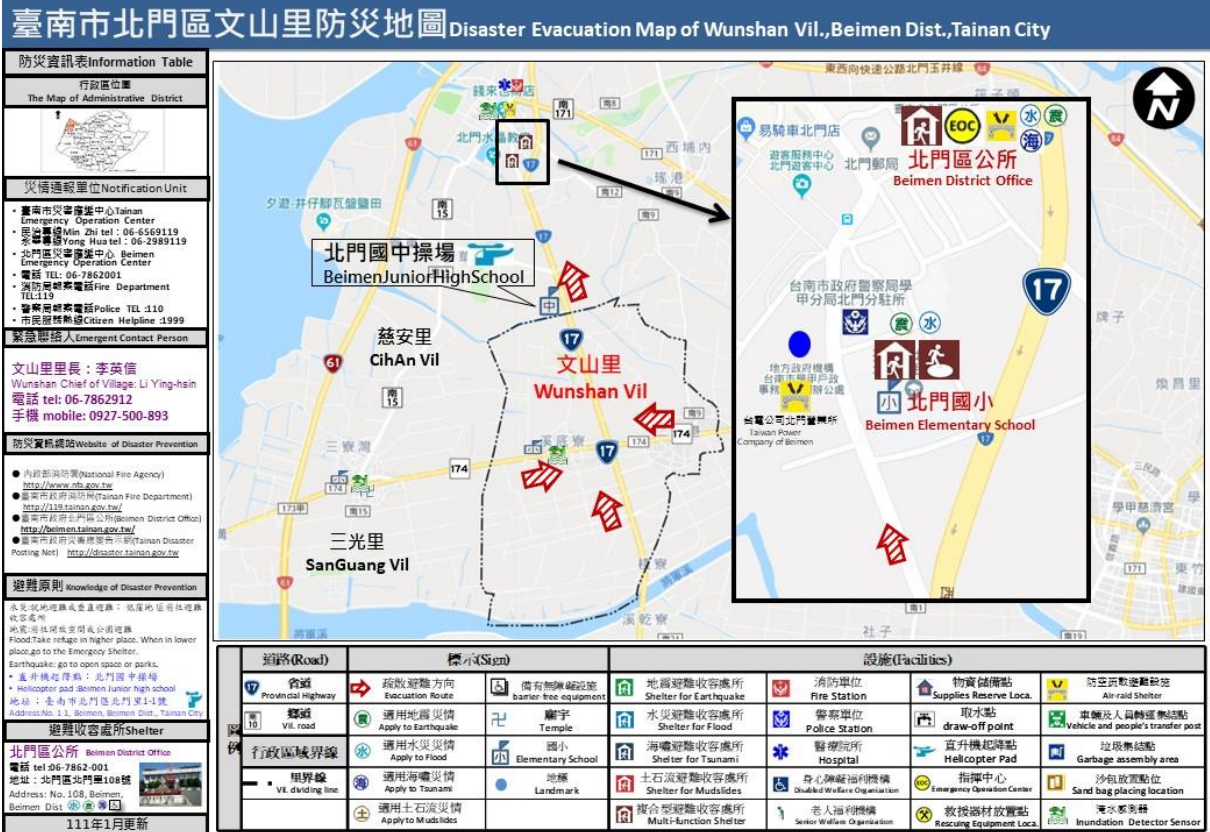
臺南市北門區文山里防災地圖 Disaster Evacuation Map of Wunshan Vil.,Beimen Dist.,Tainan City

防災資訊表 Information Table

行政區位圖
The Map of Administrative District

災情通報單位 Notification Unit

• 臺南市災害應變中心 Tainan Emergency Operation Center
• 民治專線 Min Zhi tel : 06-6569119
永華專線 Yong Hua tel : 06-2989119
• 北門區災害應變中心 Beimen Emergency Operation Center
• 電話 TEL: 06-7862001
• 消防局報案電話 Fire Department TEL:119
• 警察局報案電話 Police TEL :110
• 市民服務熱線 Citizen Helpline :1999

緊急聯絡人 Emergent Contact Person

文山里里長：李英信
Wunshan Chief of Village: Li Ying-hsin
電話 tel: 06-7862912
手機 mobile: 0927-500-893

防災資訊網站 Website of Disaster Prevention

● 內政部消防署(National Fire Agency) http://www.nfa.gov.tw
● 臺南市政府消防局(Tainan Fire Department) http://119.tainan.gov.tw/
● 臺南市政府北門區公所(Beimen District Office) http://beimen.tainan.gov.tw/
● 臺南市政府災害應變告示網(Tainan Disaster Posting Net) http://disaster.tainan.gov.tw

避難原則 Knowledge of Disaster Prevention

水災:就地避難或垂直避難，或遷移至避難收容處所
地震:迅速就近前往空曠處避難
Flood:Take refuge in higher place. When in lower place,go to the Emergency Shelter.
Earthquake: go to open space or parks.
• 直升機起降點：北門國中操場
• Helicopter pad :Beimen Junior high school
地址：臺南市北門區北門里1-1號
Address:No. 1-1, Beimen, Beimen Dist., Tainan City

避難收容處所 Shelter

北門區公所 Beimen District Office
電話 tel:06-7862-001
地址：北門區北門里108號
Address: No. 108, Beimen, Beimen Dist

111年1月更新

東西向快速公路北門玉井線
錢來也雜貨店
北門水晶教堂
西埔內
瑤港
夕遊·井仔腳瓦盤鹽田
北門國中操場
BeimenJuniorHighSchool
慈安里
CihAn Vil
文山里
Wunshan Vil
三寮灣
三光里
SanGuang Vil
溪底寮
渡仔頭
社子
易騎車北門店
遊客服務中心 北門遊客中心
北門郵局
北門區公所
Beimen District Office
台南市政府警察局學甲分局北門分駐所
地方政府機構 台南市學甲戶政事務所北門辦公處
台電公司北門營業所
Taiwan Power Company of Beimen
北門國小
Beimen Elementary School
牌子
煥昌號
學甲慈濟宮
東竹
南171 171 南15 17 61 174 171甲

道路(Road)
省道 Provincial Highway
鄉道 Vil. road
行政區域界線
里界線 Vil. dividing line

標示(Sign)
疏散避難方向 Evacuation Route
適用地震災情 Apply to Earthquake
適用水災災情 Apply to Flood
適用海嘯災情 Apply to Tsunami
適用土石流災情 Apply to Mudslides
備有無障礙設施 barrier-free equipment
廟宇 Temple
國小 Elementary School
地標 Landmark

設施(Facilities)
地震避難收容處所 Shelter for Earthquake
水災避難收容處所 Shelter for Flood
海嘯避難收容處所 Shelter for Tsunami
土石流避難收容處所 Shelter for Mudslides
複合型避難收容處所 Multi-function Shelter
消防單位 Fire Station
警察單位 Police Station
醫療院所 Hospital
身心障礙福利機構 Disabled Welfare Organization
老人福利機構 Senior Welfare Organization
物資儲備點 Supplies Reserve Loca.
取水點 draw-off point
直升機起降點 Helicopter Pad
指揮中心 Emergency Operation Center
救援器材放置點 Rescuing Equipment Loca.
防空疏散避難設施 Air-raid Shelter
車輛及人員轉運集結點 Vehicle and people's transfer post
垃圾集結點 Garbage assembly area
沙包放置點位 Sand bag placing location
淹水感測器 Inundation Detector Sensor

圖例